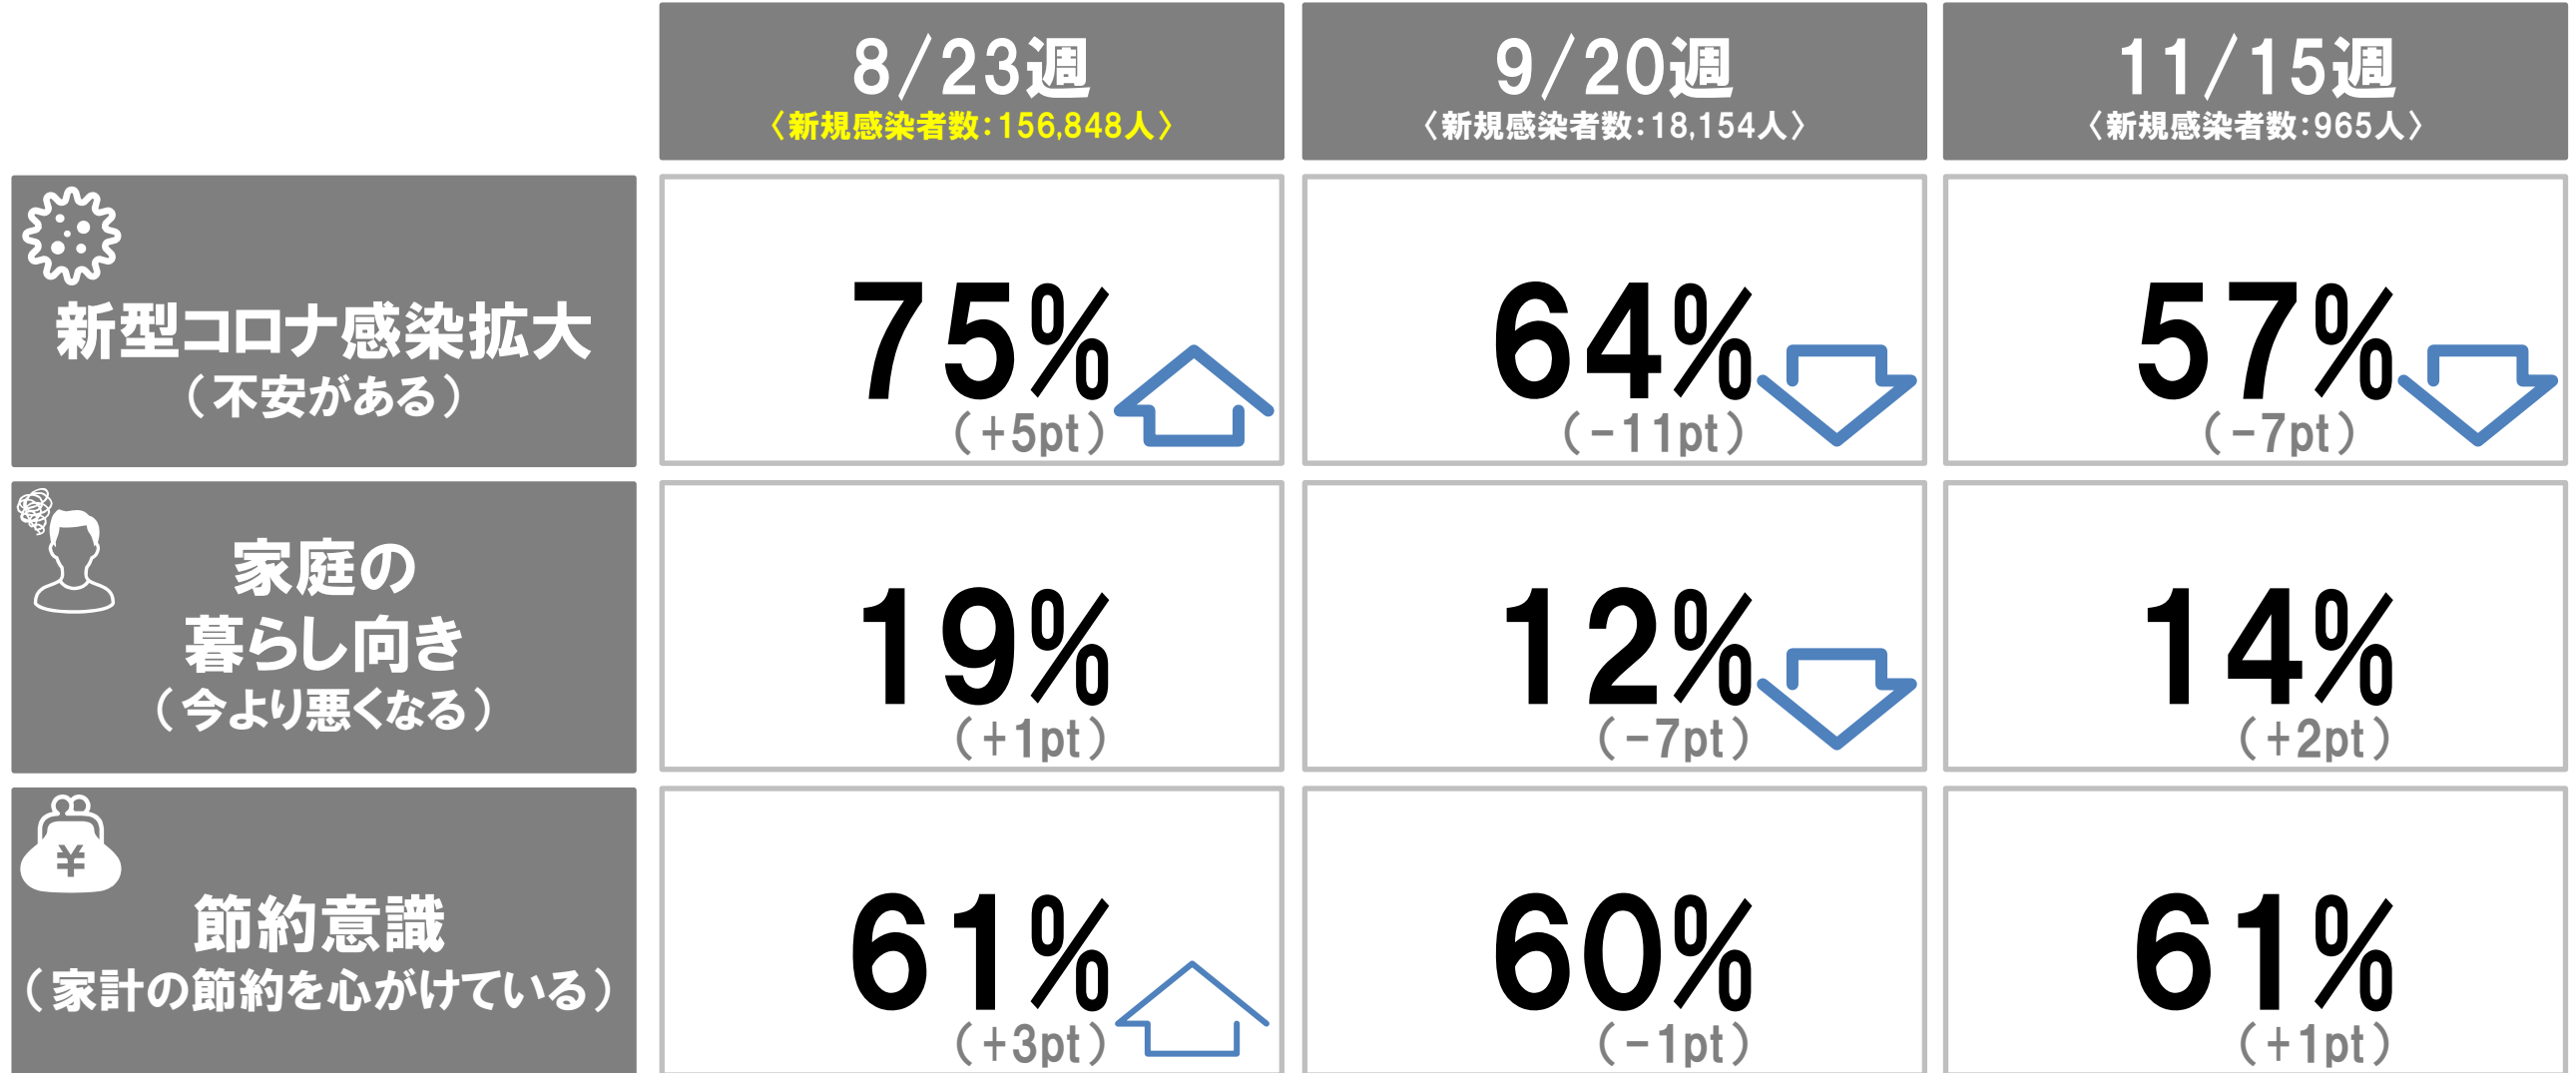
| | 8/23週 〈新規感染者数:156,848人〉 | 9/20週 〈新規感染者数:18,154人〉 | 11/15週 〈新規感染者数:965人〉 |
|---|---|---|---|
| 新型コロナ感染拡大 (不安がある) | 75% (+5pt) | 64% (−11pt) | 57% (−7pt) |
| 家庭の暮らし向き (今より悪くなる) | 19% (+1pt) | 12% (−7pt) | 14% (+2pt) |
| 節約意識 (家計の節約を心がけている) | 61% (+3pt) | 60% (−1pt) | 61% (+1pt) |

¥